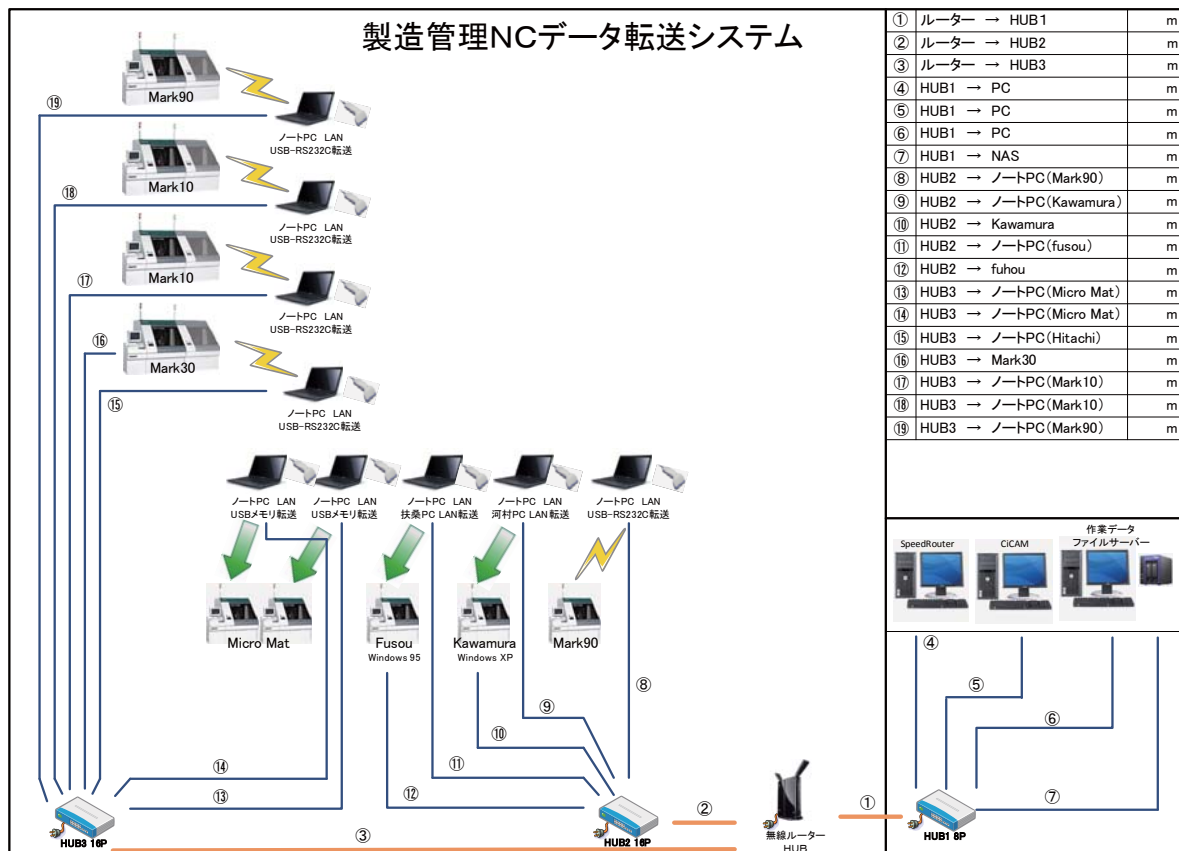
製造管理NCデータ転送システム

| | | |
|---|---|---|
| ① | ルーター → HUB1 | m |
| ② | ルーター → HUB2 | m |
| ③ | ルーター → HUB3 | m |
| ④ | HUB1 → PC | m |
| ⑤ | HUB1 → PC | m |
| ⑥ | HUB1 → PC | m |
| ⑦ | HUB1 → NAS | m |
| ⑧ | HUB2 → ノートPC(Mark90) | m |
| ⑨ | HUB2 → ノートPC(Kawamura) | m |
| ⑩ | HUB2 → Kawamura | m |
| ⑪ | HUB2 → ノートPC(fusou) | m |
| ⑫ | HUB2 → fuhou | m |
| ⑬ | HUB3 → ノートPC(Micro Mat) | m |
| ⑭ | HUB3 → ノートPC(Micro Mat) | m |
| ⑮ | HUB3 → ノートPC(Hitachi) | m |
| ⑯ | HUB3 → Mark30 | m |
| ⑰ | HUB3 → ノートPC(Mark10) | m |
| ⑱ | HUB3 → ノートPC(Mark10) | m |
| ⑲ | HUB3 → ノートPC(Mark90) | m |

⑲ Mark90 ノートPC LAN USB-RS232C転送
⑱ Mark10 ノートPC LAN USB-RS232C転送
⑰ Mark10 ノートPC LAN USB-RS232C転送
⑯ Mark30 ⑮ ノートPC LAN USB-RS232C転送

ノートPC LAN USBメモリ転送
ノートPC LAN USBメモリ転送
ノートPC LAN 扶桑PC LAN転送
ノートPC LAN 河村PC LAN転送
ノートPC LAN USB-RS232C転送

Micro Mat
Fusou Windows 95
Kawamura Windows XP
Mark90

SpeedRouter
CiCAM
作業データ ファイルサーバー

④ ⑤ ⑥ ⑦ ⑧ ⑨ ⑩ ⑪ ⑫ ⑬ ⑭ ② ① ③

HUB3 16P
HUB2 16P
無線ルーター HUB
HUB1 8P